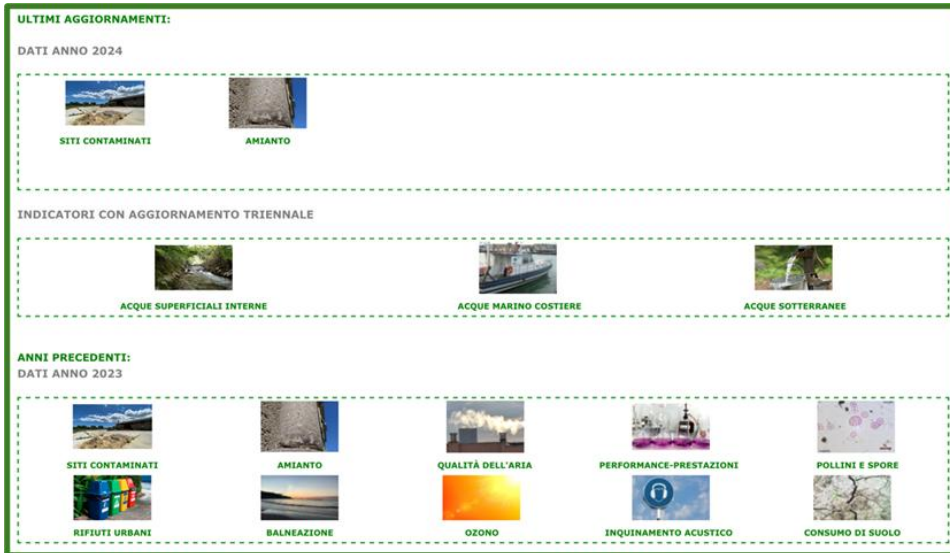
ULTIMI AGGIORNAMENTI:

DATI ANNO 2024

SITI CONTAMINATI

AMIANTO

INDICATORI CON AGGIORNAMENTO TRIENNALE

ACQUE SUPERFICIALI INTERNE

ACQUE MARINO COSTIERE

ACQUE SOTTERRANEE

ANNI PRECEDENTI:

DATI ANNO 2023

SITI CONTAMINATI

AMIANTO

QUALITÀ DELL'ARIA

PERFORMANCE-PRESTAZIONI

POLLINI E SPORE

RIFIUTI URBANI

BALNEAZIONE

OZONO

INQUINAMENTO ACUSTICO

CONSUMO DI SUOLO